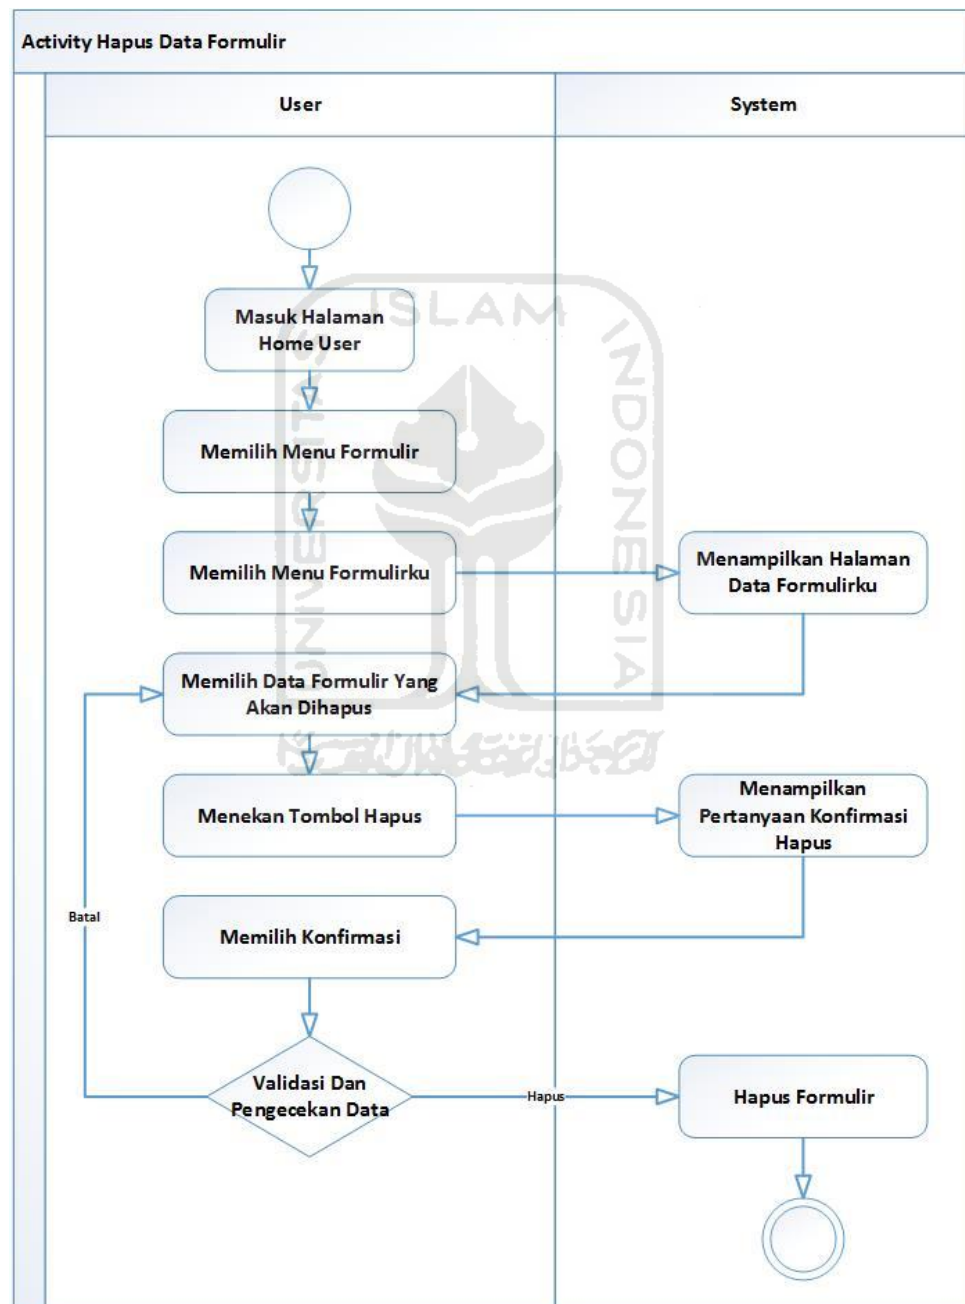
Activity Hapus Data Formulir

User

System

Masuk Halaman Home User

Memilih Menu Formulir

Memilih Menu Formulirku

Menampilkan Halaman Data Formulirku

Memilih Data Formulir Yang Akan Dihapus

Menekan Tombol Hapus

Menampilkan Pertanyaan Konfirmasi Hapus

Batal

Memilih Konfirmasi

Validasi Dan Pengecekan Data

Hapus

Hapus Formulir

ISLAM INDONESIA UNIVERSITAS